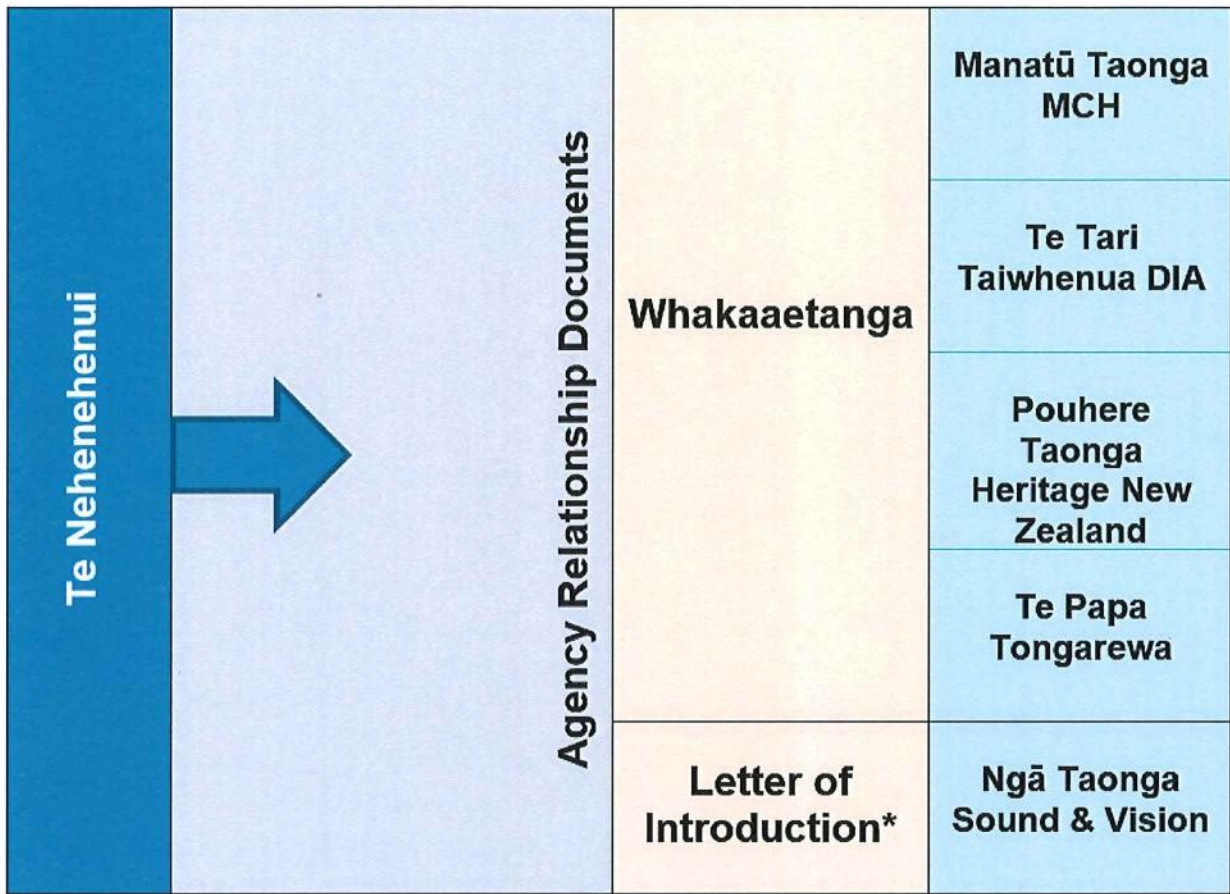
Te Neheneheneui

Agency Relationship Documents

Whakaaetanga

Manatū Taonga MCH

Te Tari Taiwhenua DIA

Pouhere Taonga Heritage New Zealand

Te Papa Tongarewa

Letter of Introduction*

Ngā Taonga Sound & Vision